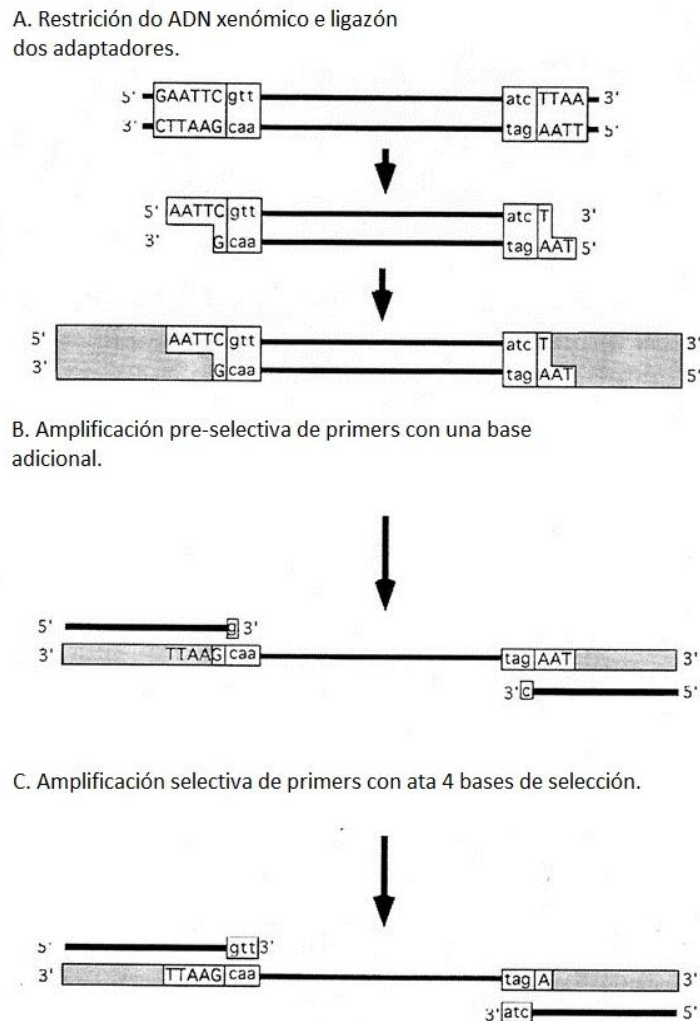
A. Restrición do ADN xenómico e ligazón dos adaptadores.

5' GAATTC gtt atc TTAA 3'
3' CTTAAG caa tag AATT 5'

5' AATTC gtt atc T 3'
3' G caa tag AAT 5'

5' AATTC gtt atc T 3'
3' G caa tag AAT 5'

B. Amplificación pre-selectiva de primers con una base adicional.

5' g 3'
3' TTAAG caa tag AAT 3'
3' c 5'

C. Amplificación selectiva de primers con ata 4 bases de selección.

5' gtt 3'
3' TTAAG caa tag A 3'
3' atc 5'